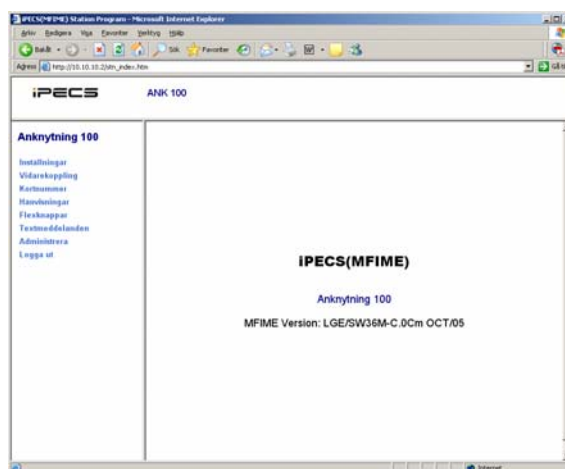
iPECS(MFIME) Station Program - Microsoft Internet Explorer

Arkiv Redigera Visa Favoriter Verktyg Hjälp

Bakåt Sök Favoriter

Adress http://10.10.10.2/stn_index.htm

Gå till

iPECS ANK 100

Anknytning 100

Inställningar
Vidarekoppling
Kortnummer
Hänvisningar
Flexknappar
Textmeddelanden
Administrera
Logga ut

iPECS(MFIME)

Anknytning 100

MFIME Version: LGE/SW36M-C.0Cm OCT/05

Internet